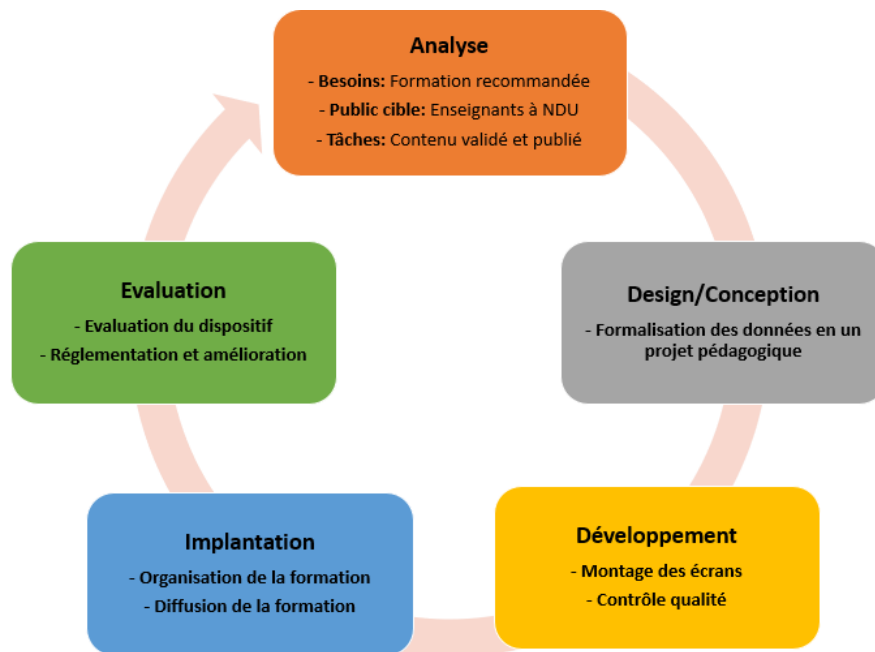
Analyse

- **Besoins:** Formation recommandée
- **Public cible:** Enseignants à NDU
- **Tâches:** Contenu validé et publié

Design/Conception

- Formalisation des données en un projet pédagogique

Développement

- Montage des écrans
- Contrôle qualité

Implantation

- Organisation de la formation
- Diffusion de la formation

Evaluation

- Evaluation du dispositif
- Réglementation et amélioration